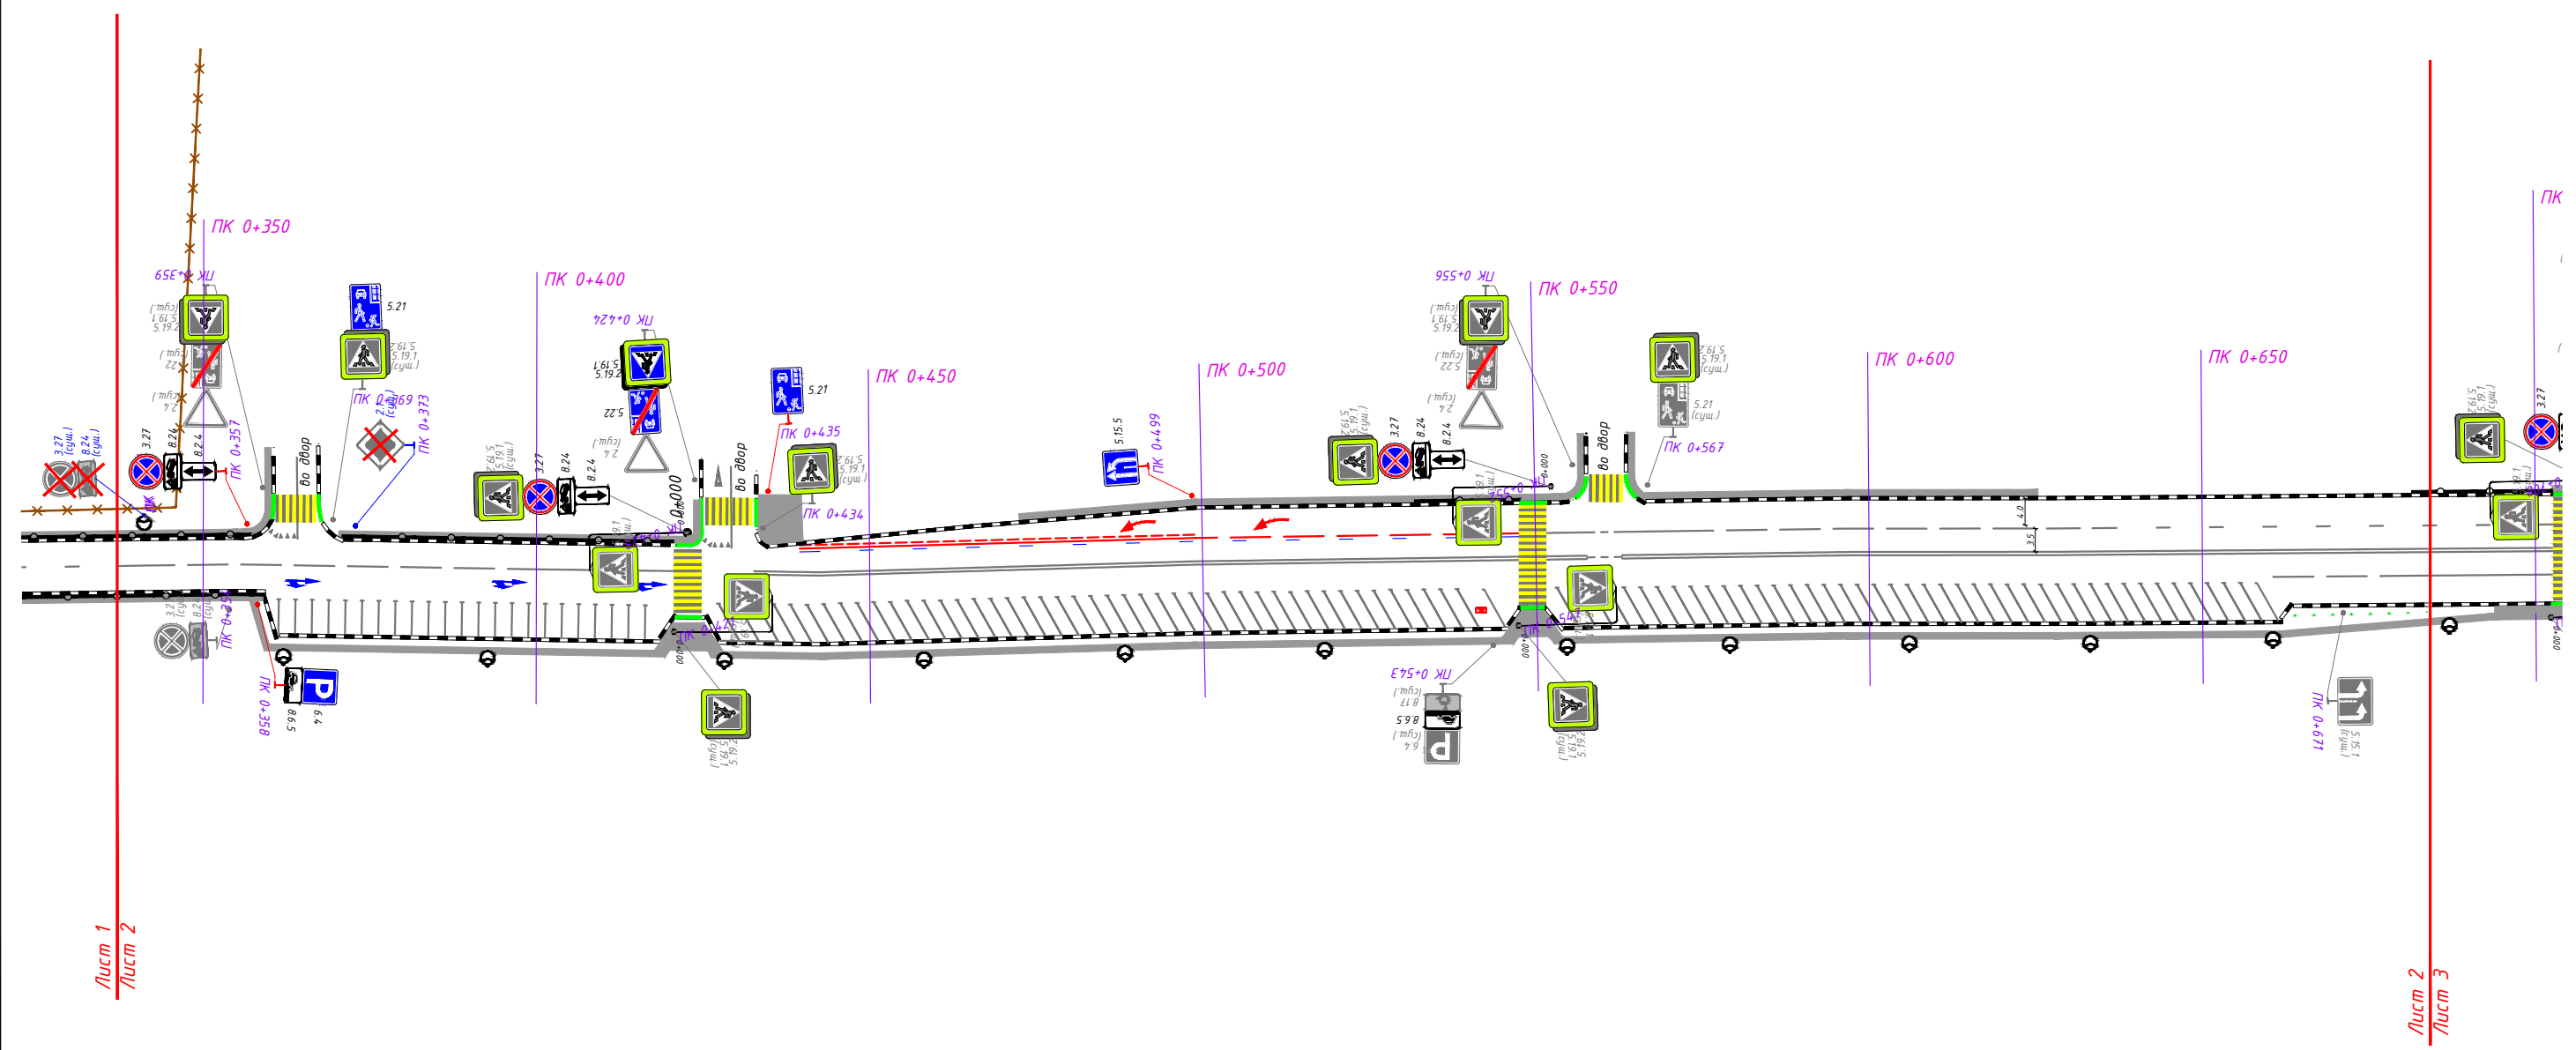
ПК 0+350
ПК 0+359
5.19.1
5.19.2
(сущ.)
5.22
(сущ.)
2.4
3.27
(сущ.)
8.24
(сущ.)
3.27
8.24
8.2.4
ПК 0+357
5.21
5.19.2
5.19.1
(сущ.)
ПК 0+369
2.1
(сущ.)
ПК 0+373
во двор
ПК 0+400
ПК 0+424
5.19.1
5.19.2
5.22
2.4
(сущ.)
5.19.1
5.19.2
(сущ.)
3.27
8.24
8.2.4
0+000
во двор
5.21
ПК 0+435
ПК 0+434
5.19.1
5.19.2
(сущ.)
ПК 0+450
ПК 0+500
5.15.5
ПК 0+499
ПК 0+556
5.19.1
5.19.2
(сущ.)
5.22
(сущ.)
2.4
5.19.1
5.19.2
(сущ.)
3.27
8.24
8.2.4
ПК 0+550
0+000
во двор
5.19.2
5.19.1
(сущ.)
5.21
(сущ.)
ПК 0+567
ПК 0+600
ПК 0+650
4.0
3.5
3.27
5.19.1
5.19.2
(сущ.)
ПК
ПК 0+358
6.4
8.6.5
ПК 0+543
(сущ.)
8.17
8.6.5
6.4
(сущ.)
5.19.1
5.19.2
(сущ.)
5.19.1
5.19.2
(сущ.)
ПК 0+671
5.15.1
(сущ.)
Лист 1
Лист 2
Лист 2
Лист 3